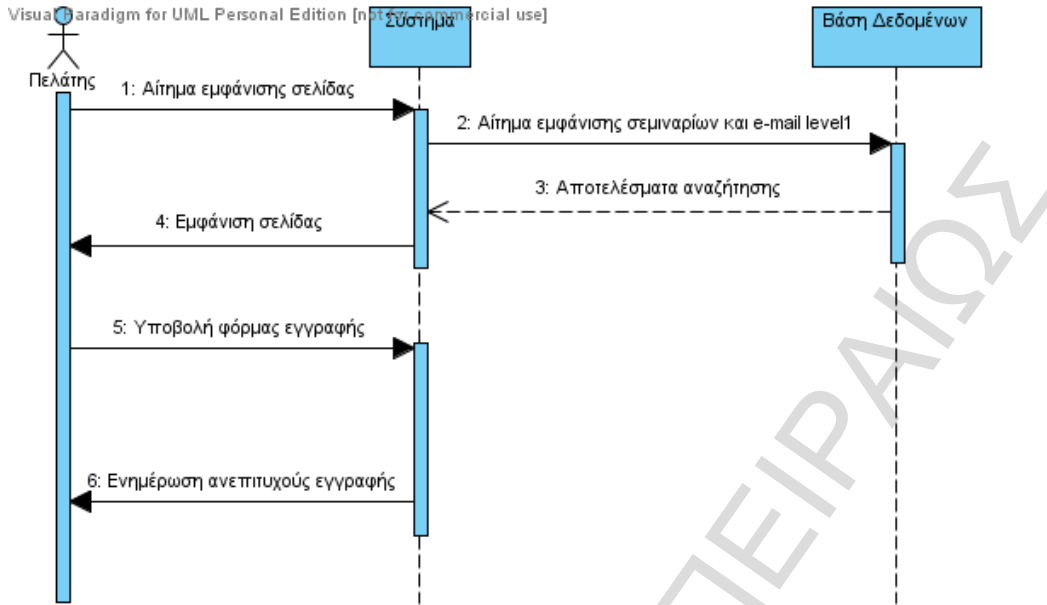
Visual Paradigm for UML Personal Edition [not for commercial use]

Σύστημα

Βάση Δεδομένων

Πελάτης

1: Αίτημα εμφάνισης σελίδας

2: Αίτημα εμφάνισης σεμιναρίων και e-mail level1

3: Αποτελέσματα αναζήτησης

4: Εμφάνιση σελίδας

5: Υποβολή φόρμας εγγραφής

6: Ενημέρωση ανεπιτυχούς εγγραφής

ΠΕΙΡΑΙΩΣ